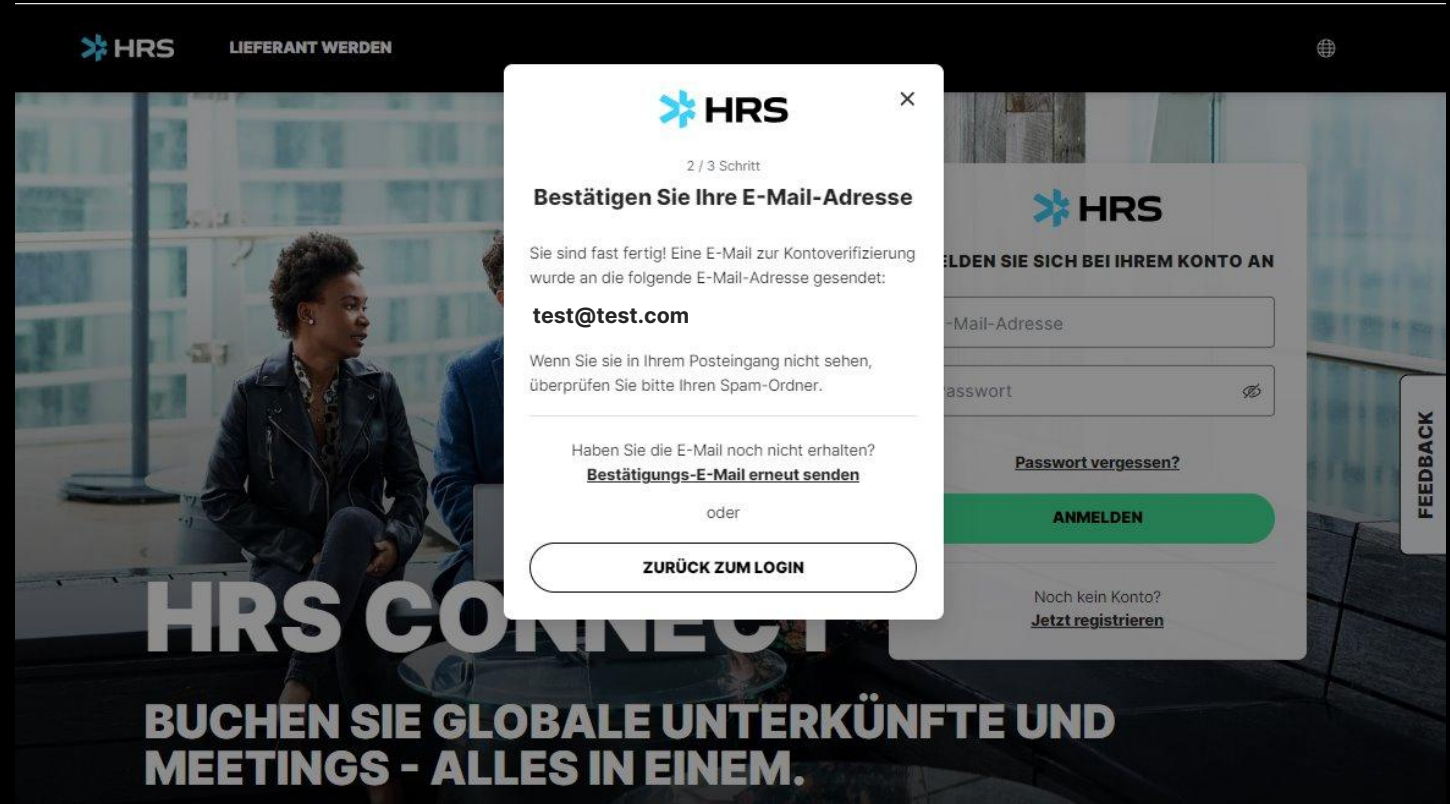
HRS LIEFERANT WERDEN

HRS

2 / 3 Schritt

Bestätigen Sie Ihre E-Mail-Adresse

Sie sind fast fertig! Eine E-Mail zur Kontoverifizierung wurde an die folgende E-Mail-Adresse gesendet:

test@test.com

Wenn Sie sie in Ihrem Posteingang nicht sehen, überprüfen Sie bitte Ihren Spam-Ordner.

Haben Sie die E-Mail noch nicht erhalten?
Bestätigungs-E-Mail erneut senden

oder

ZURÜCK ZUM LOGIN

HRS

ELDEN SIE SICH BEI IHREM KONTO AN

-Mail-Adresse

asswort

Passwort vergessen?

ANMELDEN

Noch kein Konto?
Jetzt registrieren

FEEDBACK

HRS CONNECT

BUCHEN SIE GLOBALE UNTERKÜNFTE UND MEETINGS - ALLES IN EINEM.